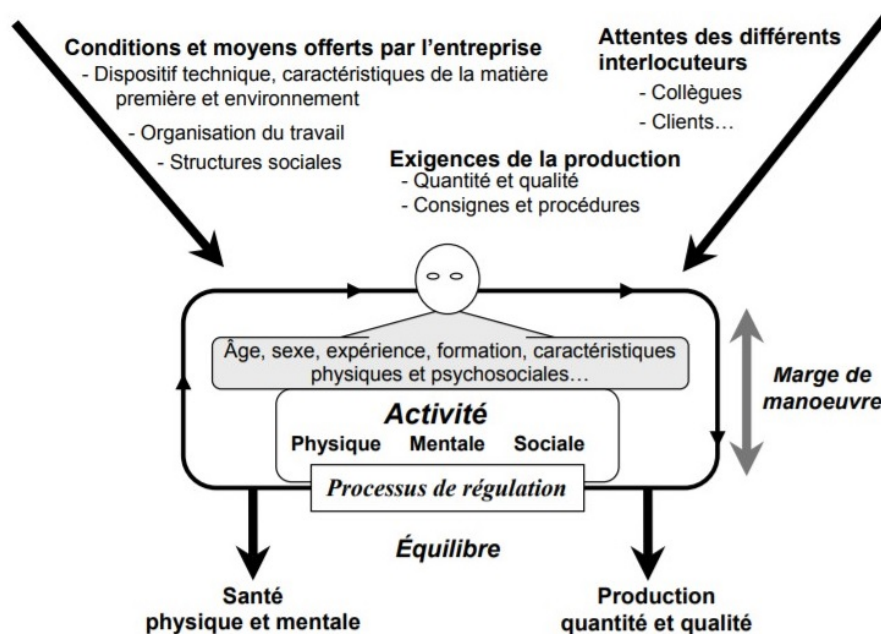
Conditions et moyens offerts par l'entreprise
- Dispositif technique, caractéristiques de la matière première et environnement
- Organisation du travail
- Structures sociales

Attentes des différents interlocuteurs
- Collègues
- Clients…

Exigences de la production
- Quantité et qualité
- Consignes et procédures

Âge, sexe, expérience, formation, caractéristiques physiques et psychosociales…

Activité
Physique Mentale Sociale

Processus de régulation

Marge de manoeuvre

Équilibre

Santé physique et mentale

Production quantité et qualité